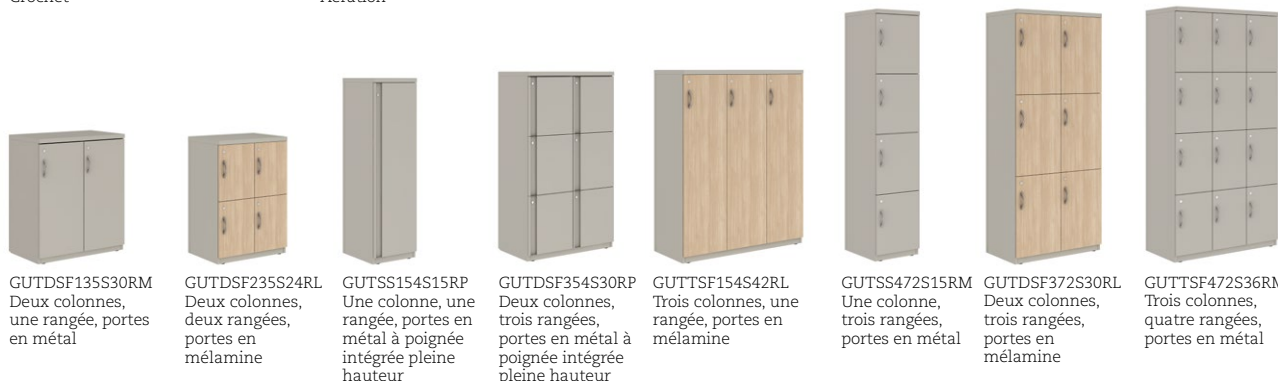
Crochet

Aération

GUTDSF135S30RM
Deux colonnes, une rangée, portes en métal

GUTDSF235S24RL
Deux colonnes, deux rangées, portes en mélamine

GUTSS154S15RP
Une colonne, une rangée, portes en métal à poignée intégrée pleine hauteur

GUTDSF354S30RP
Deux colonnes, trois rangées, portes en métal à poignée intégrée pleine hauteur

GUTTSF154S42RL
Trois colonnes, une rangée, portes en mélamine

GUTSS472S15RM
Une colonne, trois rangées, portes en métal

GUTDSF372S30RL
Deux colonnes, trois rangées, portes en mélamine

GUTTSF472S36RM
Trois colonnes, quatre rangées, portes en métal